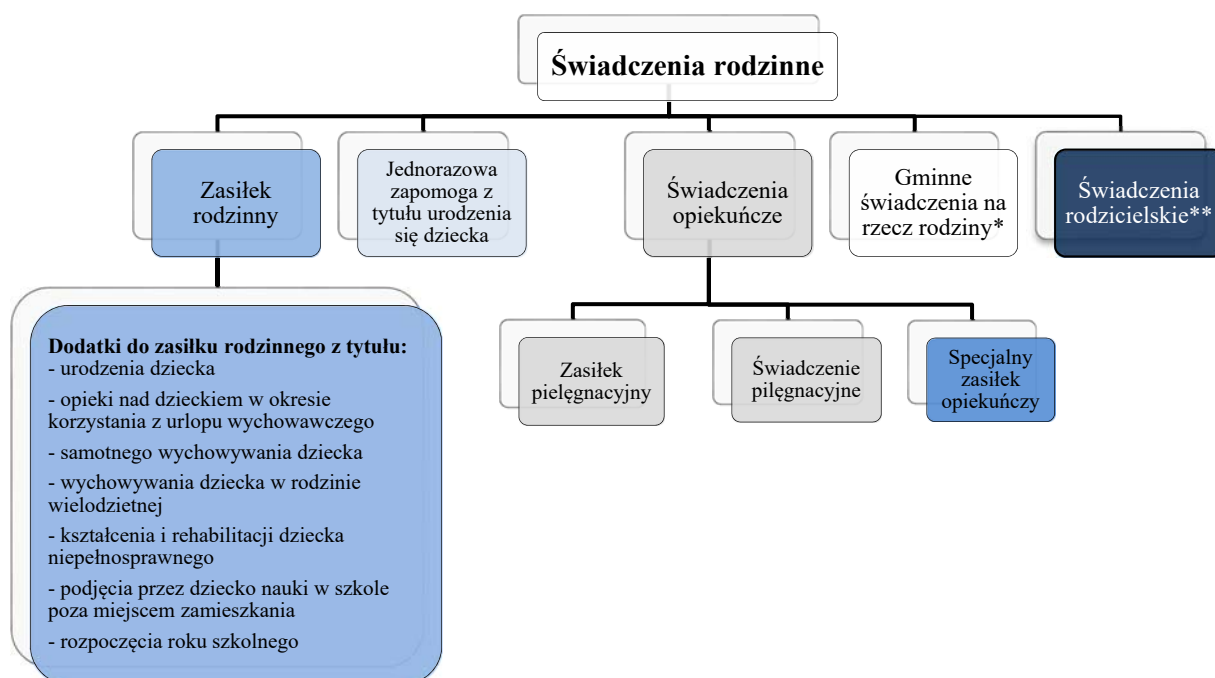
Świadczenia rodzinne

Zasiłek rodzinny

Jednorazowa zapomoga z tytułu urodzenia się dziecka

Świadczenia opiekuńcze

Gminne świadczenia na rzecz rodziny*

Świadczenia rodzicielskie**

Dodatki do zasiłku rodzinnego z tytułu:
- urodzenia dziecka
- opieki nad dzieckiem w okresie korzystania z urlopu wychowawczego
- samotnego wychowywania dziecka
- wychowywania dziecka w rodzinie wielodzietnej
- kształcenia i rehabilitacji dziecka niepełnosprawnego
- podjęcia przez dziecko nauki w szkole poza miejscem zamieszkania
- rozpoczęcia roku szkolnego

Zasiłek pielęgnacyjny

Świadczenie pilęgnacyjne

Specjalny zasiłek opiekuńczy